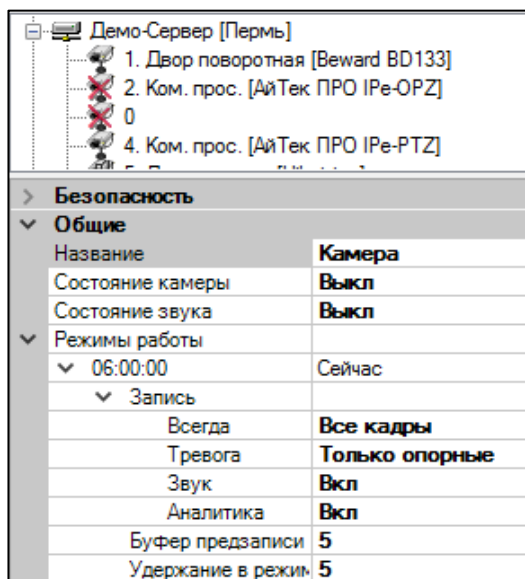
Демо-Сервер [Пермь]
1. Двор поворотная [Beward BD133]
2. Ком. прос. [АйТек ПРО IPe-OPZ]
0
4. Ком. прос. [АйТек ПРО IPe-PTZ]
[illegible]

Безопасность
Общие

| | |
|---|---|
| Название | Камера |
| Состояние камеры | Выкл |
| Состояние звука | Выкл |
| Режимы работы | |
| 06:00:00 | Сейчас |
| Запись | |
| Всегда | Все кадры |
| Тревога | Только опорные |
| Звук | Вкл |
| Аналитика | Вкл |
| Буфер предзаписи | 5 |
| Удержание в режим | 5 |